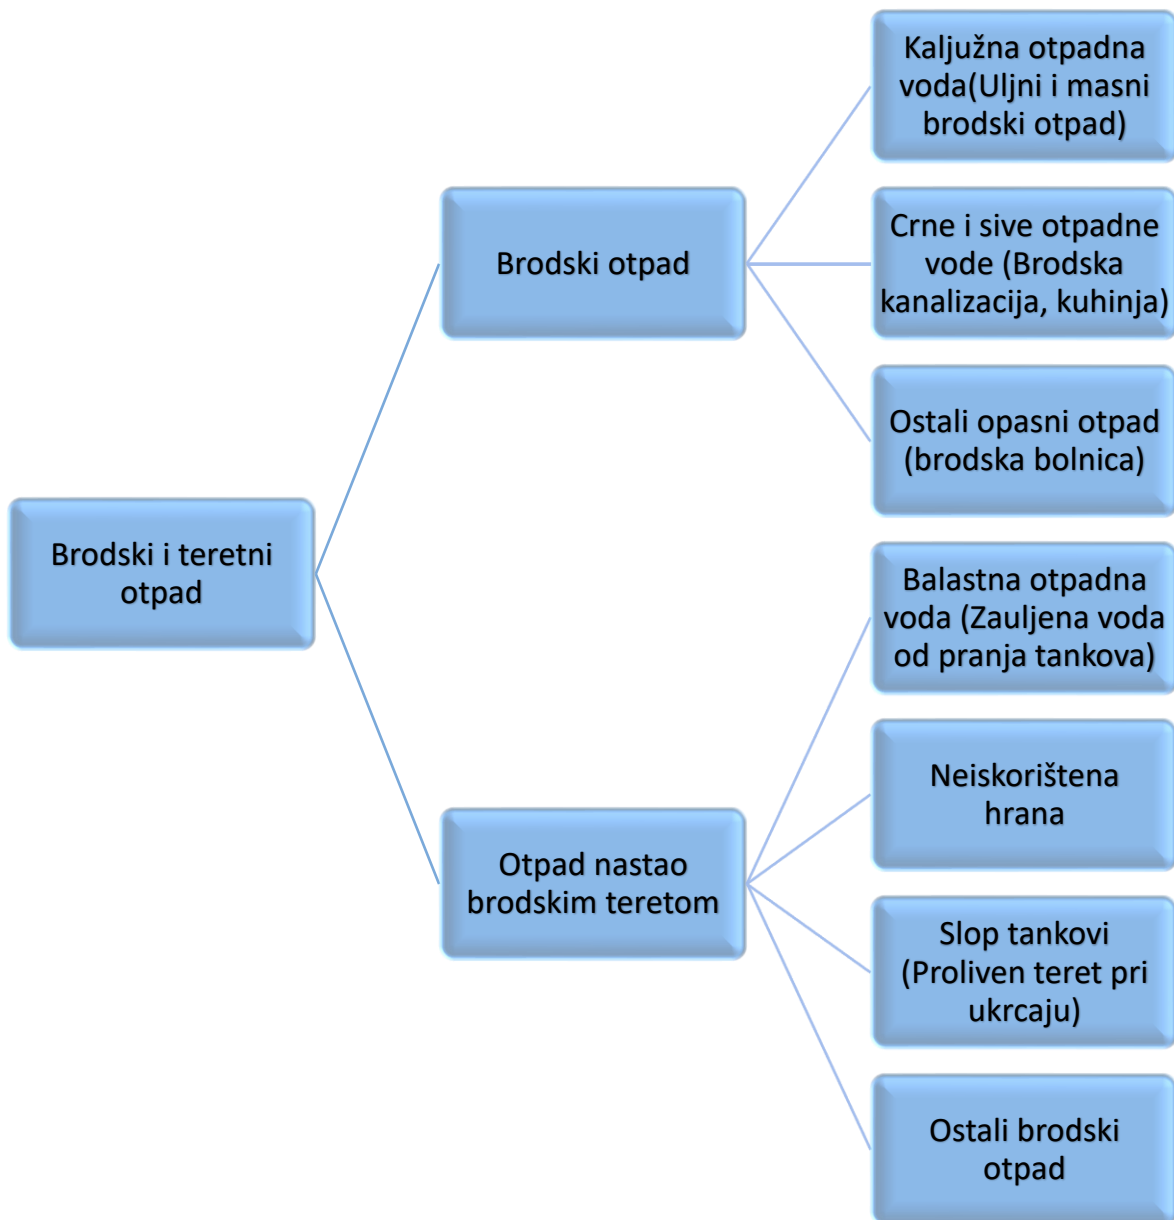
Brodski i teretni otpad

Brodski otpad

Kaljužna otpadna voda(Uljni i masni brodski otpad)

Crne i sive otpadne vode (Brodska kanalizacija, kuhinja)

Ostali opasni otpad (brodska bolnica)

Otpad nastao brodskim teretom

Balastna otpadna voda (Zauljena voda od pranja tankova)

Neiskorištena hrana

Slop tankovi (Proliven teret pri ukrcaju)

Ostali brodski otpad